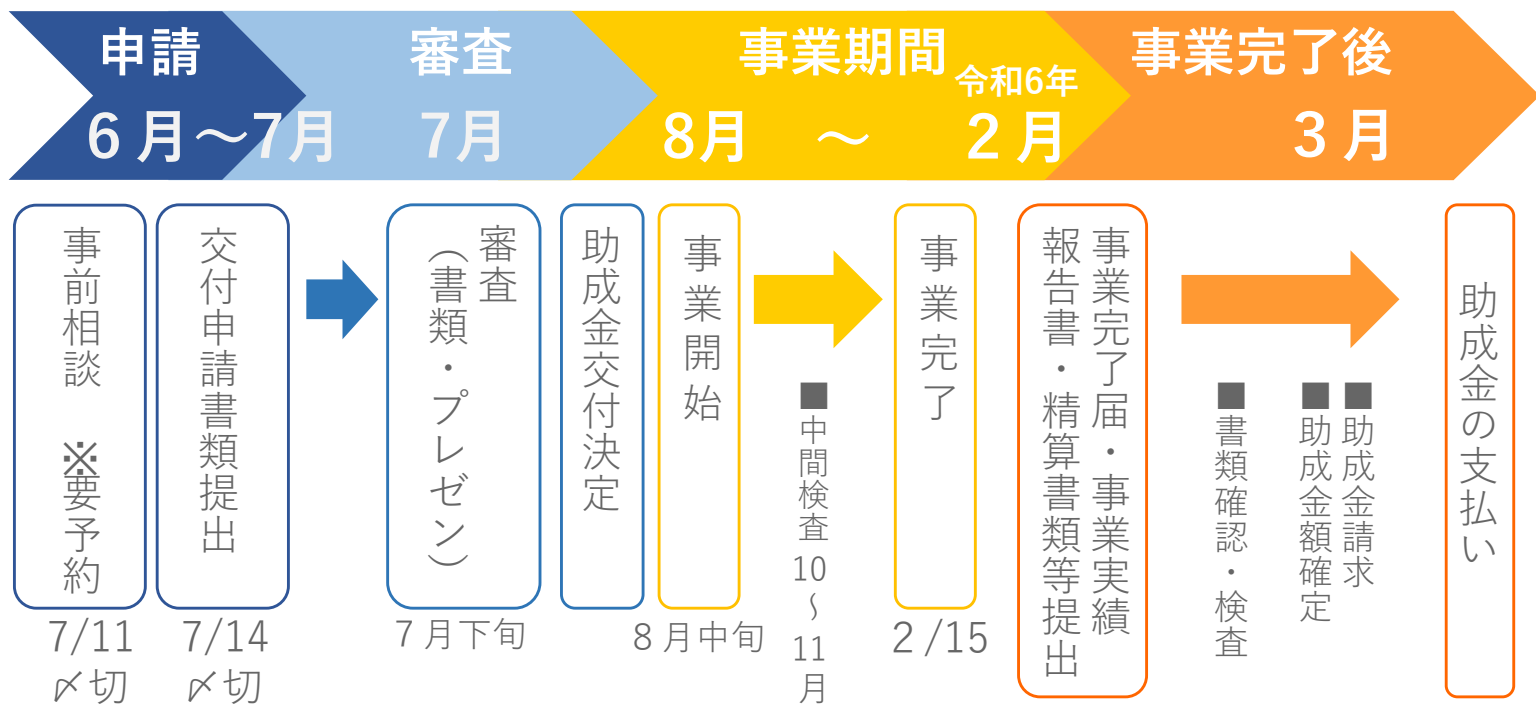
申請
6月～7月

審査
7月

事業期間
8月 ～ 令和6年 2月

事業完了後
3月

事前相談 ※要予約
7/11〆切

交付申請書類提出
7/14〆切

審査（書類・プレゼン）
7月下旬

助成金交付決定

事業開始
8月中旬

■中間検査 10～11月

事業完了
2/15

事業完了届・事業実績報告書・精算書類等提出

■書類確認・検査

■助成金額確定

■助成金請求

助成金の支払い